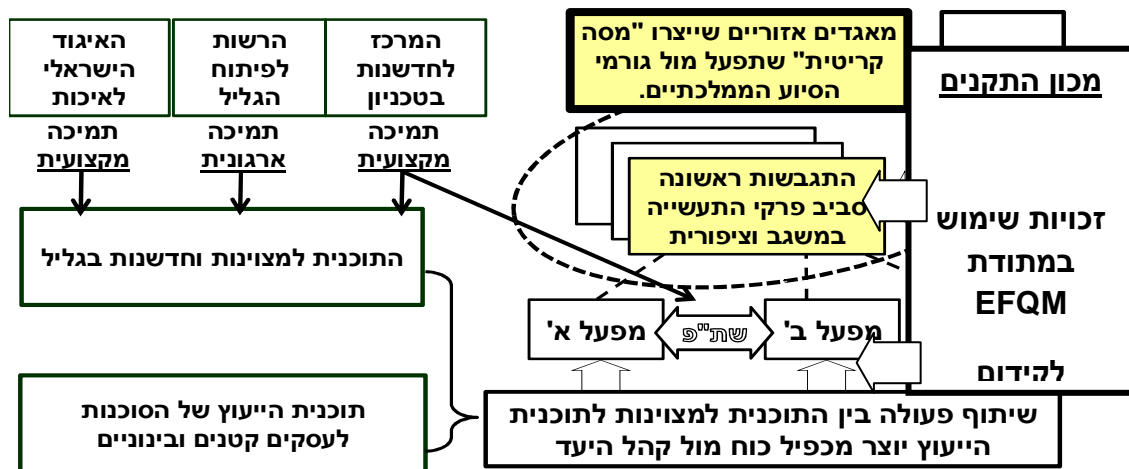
האיגוד הישראלי לאיכות

הרשות לפיתוח הגליל

המרכז לחדשנות בטכניון

מאגדים אזוריים שייצרו "מסה קריטית" שתפעל מול גורמי הסיוע הממלכתיים.

מכון התקנים

תמיכה מקצועית

תמיכה ארגונית

תמיכה מקצועית

התגבשות ראשונה סביב פרקי התעשייה במשגב וציפורית

זכויות שימוש במתודת EFQM

התוכנית למצוינות וחדשנות בגליל

מפעל א'

שת"פ

מפעל ב'

לקידום

תוכנית הייעוץ של הסוכנות לעסקים קטנים ובינוניים

שיתוף פעולה בין התוכנית למצוינות לתוכנית הייעוץ יוצר מכפיל כוח מול קהל היעד